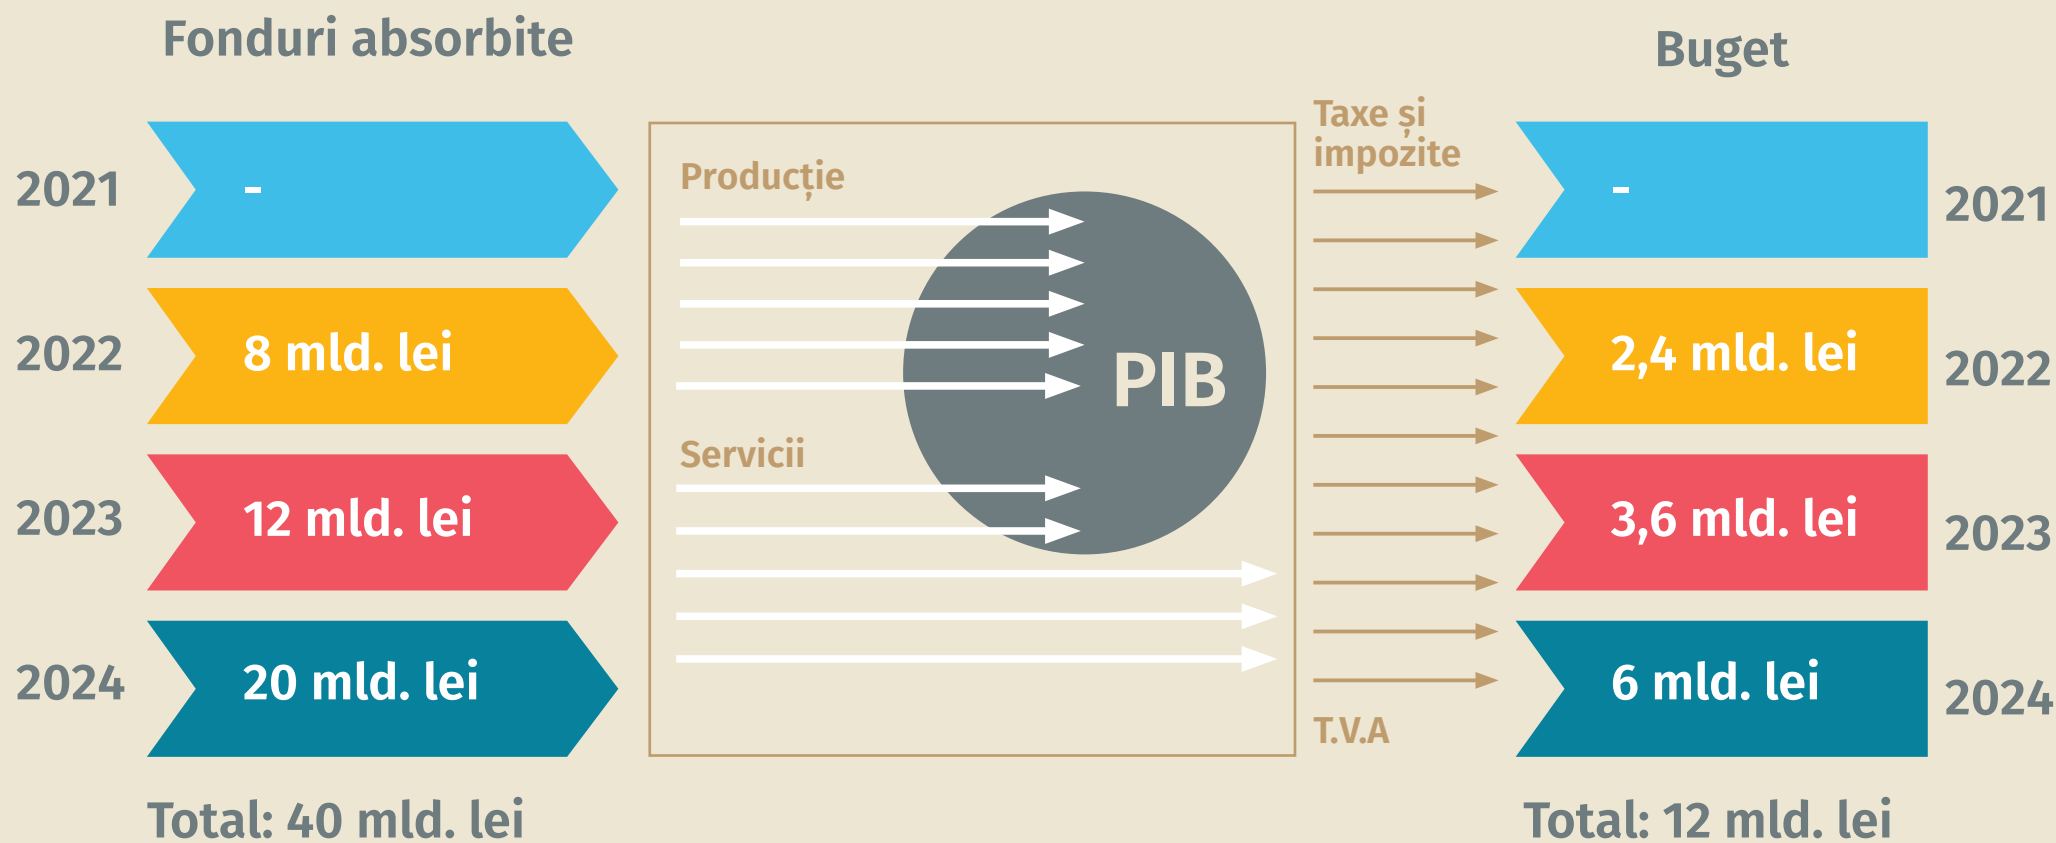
Fonduri absorbite

2021 -
2022 8 mld. lei
2023 12 mld. lei
2024 20 mld. lei

Total: 40 mld. lei

Producție

PIB

Servicii

Taxe și impozite

T.V.A

Buget

- 2021
2,4 mld. lei 2022
3,6 mld. lei 2023
6 mld. lei 2024

Total: 12 mld. lei